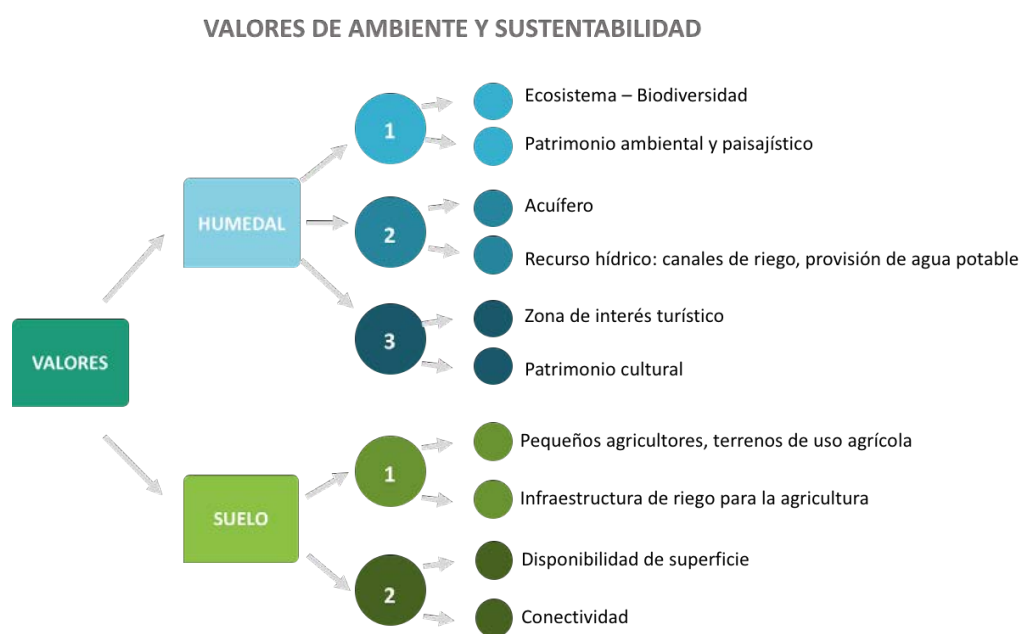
VALORES DE AMBIENTE Y SUSTENTABILIDAD

VALORES

HUMEDAL

1

Ecosistema – Biodiversidad

Patrimonio ambiental y paisajístico

2

Acuífero

Recurso hídrico: canales de riego, provisión de agua potable

3

Zona de interés turístico

Patrimonio cultural

SUELO

1

Pequeños agricultores, terrenos de uso agrícola

Infraestructura de riego para la agricultura

2

Disponibilidad de superficie

Conectividad